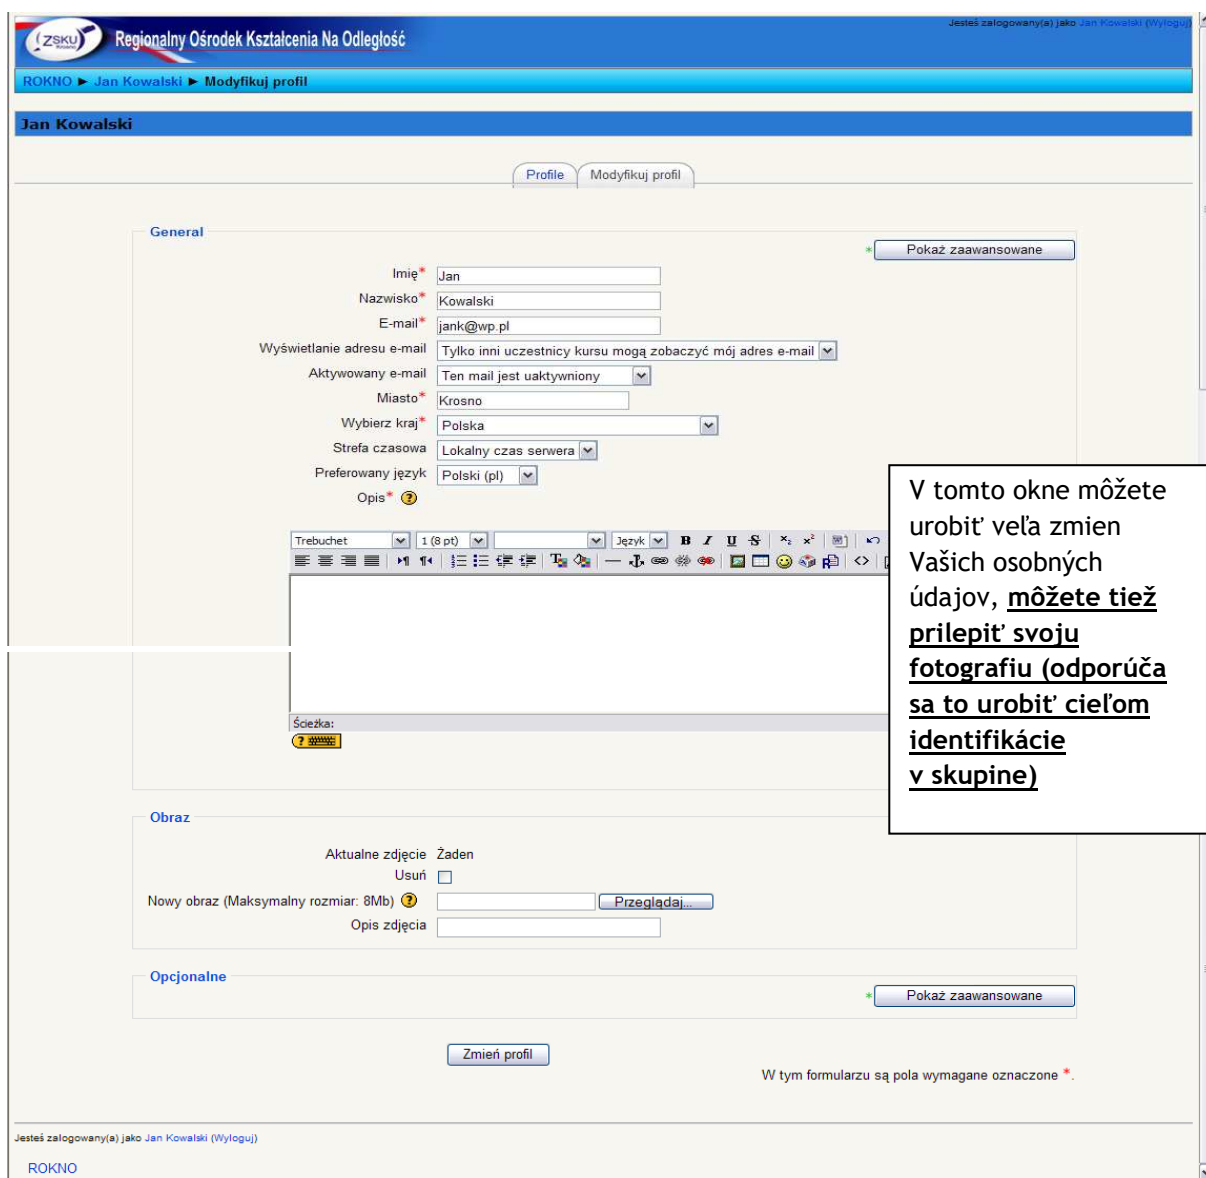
ZSKU

Regionalny Ośrodek Kształcenia Na Odległość

Jesteś zalogowany(a) jako Jan Kowalski (Wyloguj)

ROKNO ► Jan Kowalski ► Modyfikuj profil

Jan Kowalski

Profile | Modyfikuj profil

General

Pokaż zaawansowane

Imię* Jan
Nazwisko* Kowalski
E-mail* jank@wp.pl
Wyświetlanie adresu e-mail Tylko inni uczestnicy kursu mogą zobaczyć mój adres e-mail
Aktywowany e-mail Ten mail jest uaktywniony
Miasto* Krosno
Wybierz kraj* Polska
Strefa czasowa Lokalny czas serwera
Preferowany język Polski (pl)
Opis*

Trebuchet | 1 (8 pt) | Język

Ścieżka:

V tomto okne môžete urobiť veľa zmien Vašich osobných údajov, **môžete tiež prilepiť svoju fotografiu (odporúča sa to urobiť cieľom identifikácie v skupine)**

Obraz

Aktualne zdjęcie Żaden
Usuń
Nowy obraz (Maksymalny rozmiar: 8Mb) Przeglądaj...
Opis zdjęcia

Opcjonalne

Pokaż zaawansowane

Zmień profil

W tym formularzu są pola wymagane oznaczone *.

Jesteś zalogowany(a) jako Jan Kowalski (Wyloguj)

ROKNO